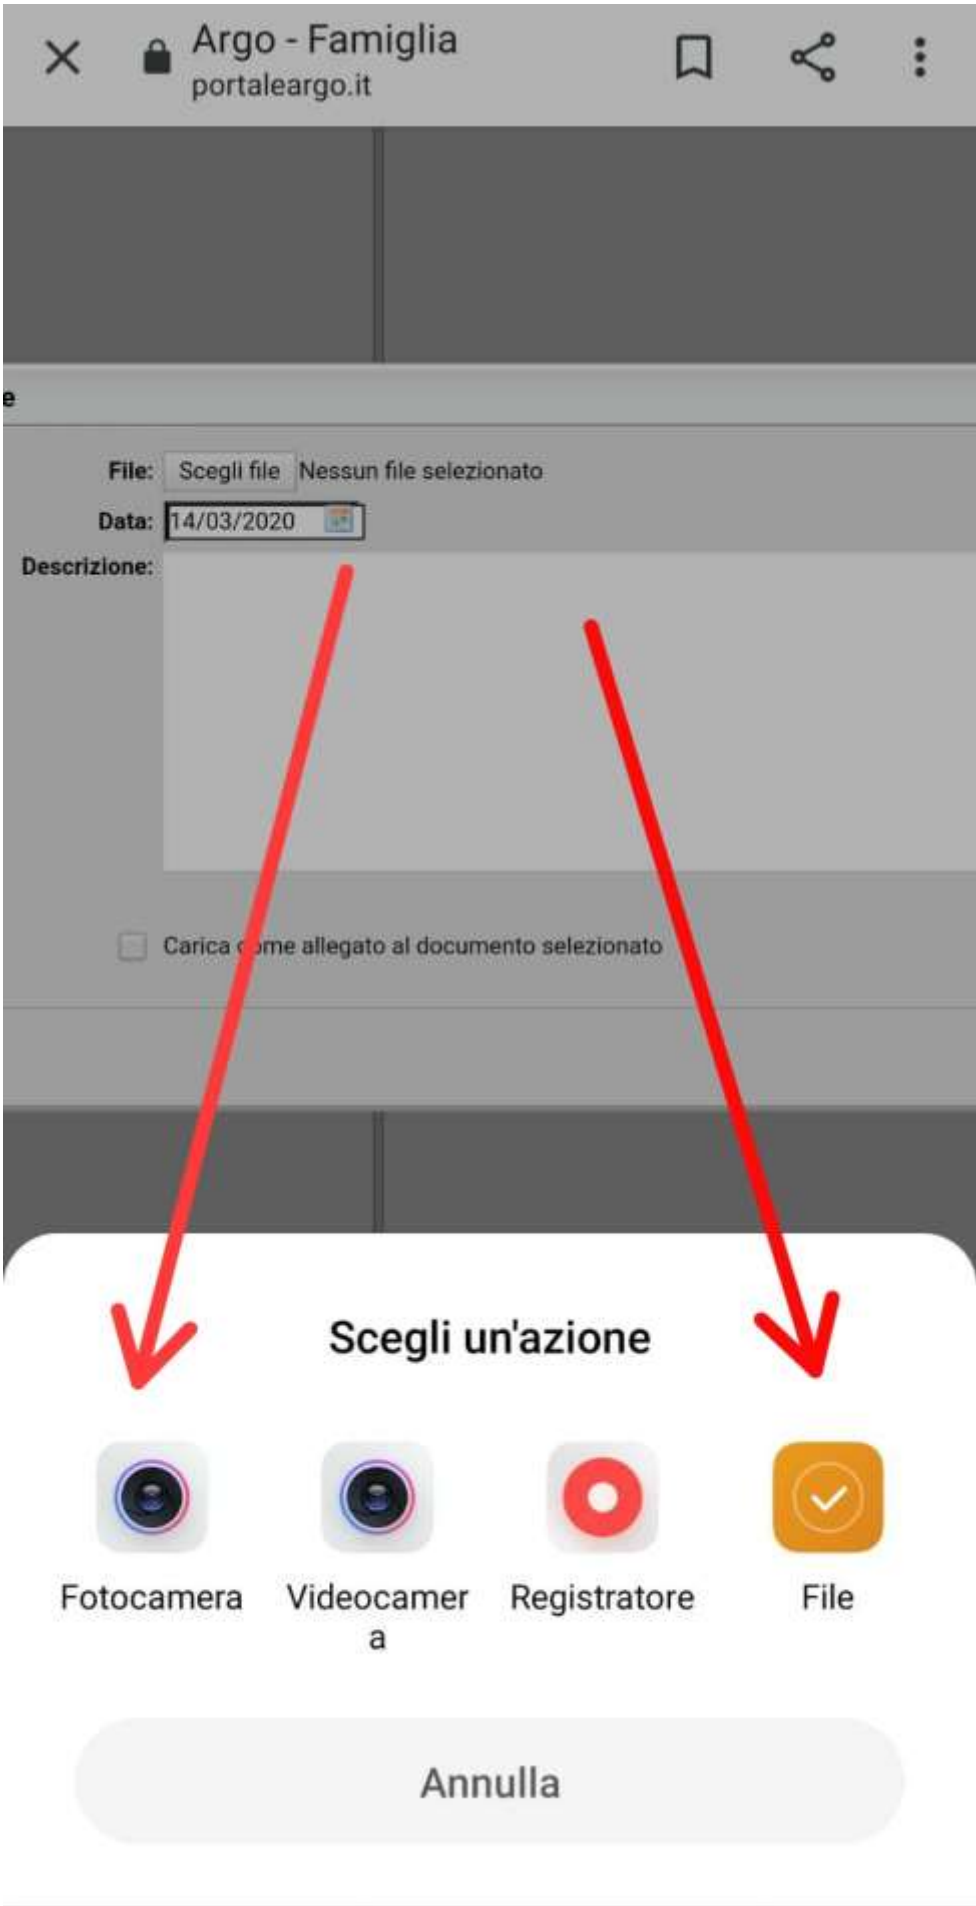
Argo - Famiglia
portaleargo.it

e

File: Scegli file Nessun file selezionato

Data: 14/03/2020

Descrizione:

Carica c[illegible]me allegato al documento selezionato

Scegli un'azione

Fotocamera

Videocamer a

Registratore

File

Annulla